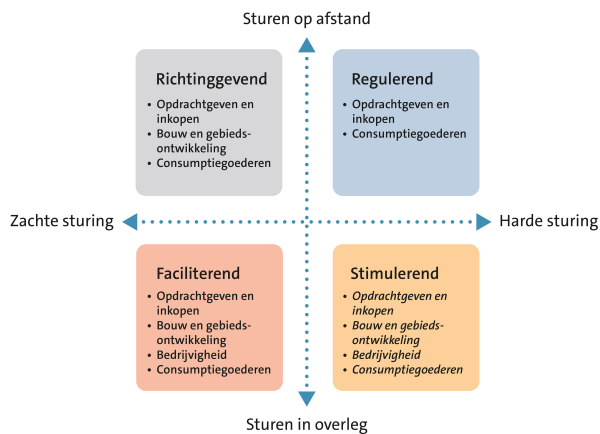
Sturen op afstand

Richtinggevend
• Opdrachtgeven en inkopen
• Bouw en gebiedsontwikkeling
• Consumptiegoederen

Regulerend
• Opdrachtgeven en inkopen
• Consumptiegoederen

Zachte sturing

Harde sturing

Faciliterend
• Opdrachtgeven en inkopen
• Bouw en gebiedsontwikkeling
• Bedrijvigheid
• Consumptiegoederen

Stimulerend
• Opdrachtgeven en inkopen
• Bouw en gebiedsontwikkeling
• Bedrijvigheid
• Consumptiegoederen

Sturen in overleg